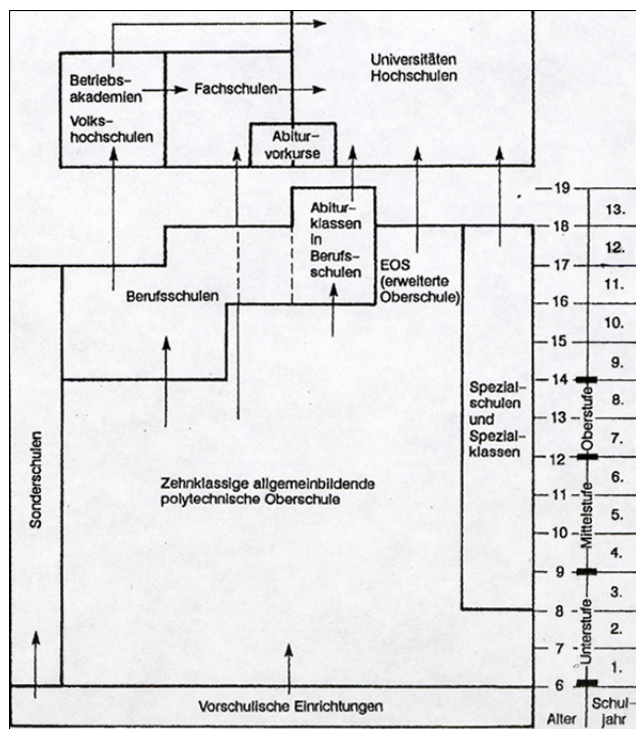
Betriebsakademien

Volkshochschulen

Fachschulen

Universitäten Hochschulen

Abiturvorkurse

Abiturklassen in Berufsschulen

EOS (erweiterte Oberschule)

Berufsschulen

Spezialschulen und Spezialklassen

Sonderschulen

Zehnklassige allgemeinbildende polytechnische Oberschule

Vorschulische Einrichtungen

19
18
17
16
15
14
13
12
11
10
9
8
7
6

Oberstufe
Mittelstufe
Unterstufe

13.
12.
11.
10.
9.
8.
7.
6.
5.
4.
3.
2.
1.

Alter

Schuljahr